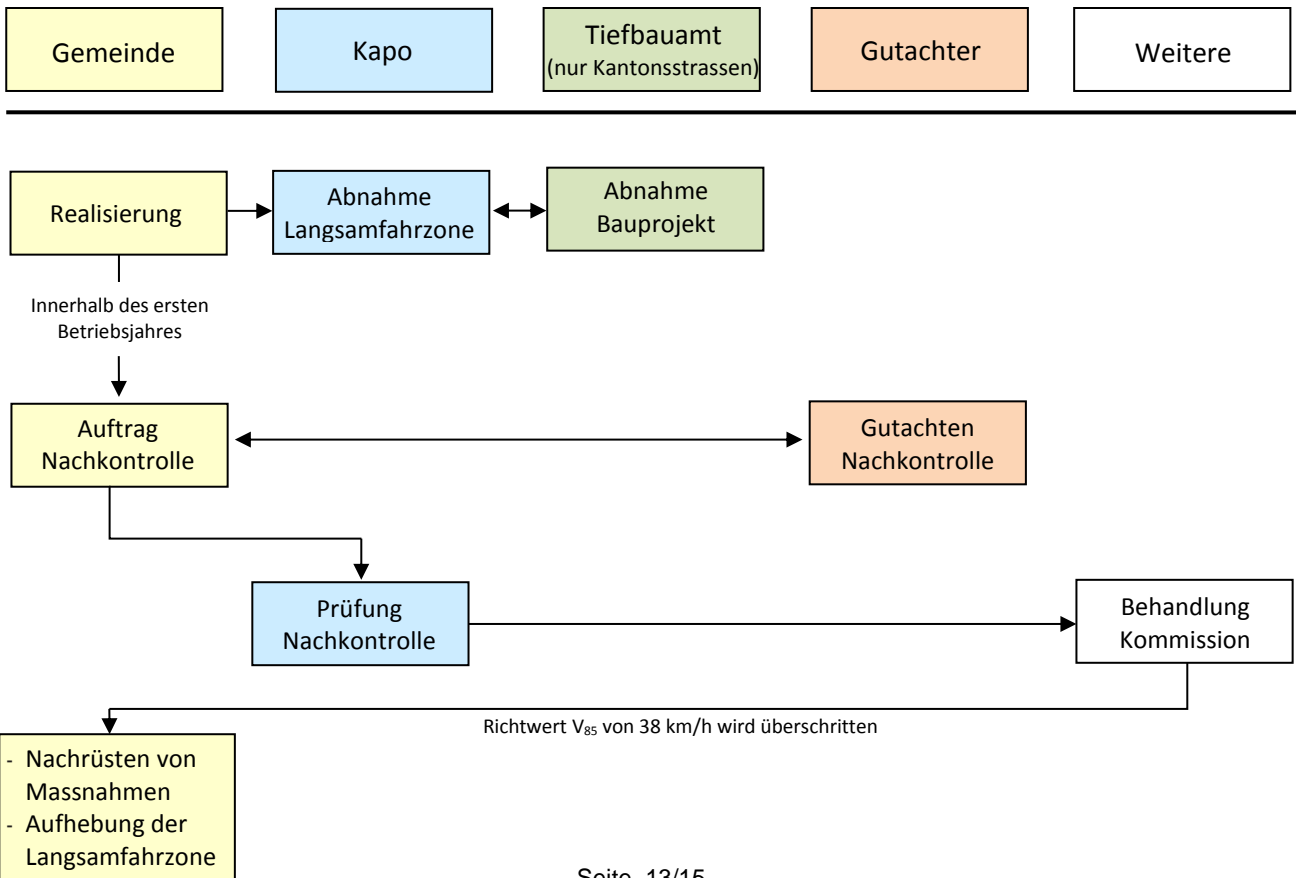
Gemeinde

Kapo

Tiefbauamt
(nur Kantonsstrassen)

Gutachter

Weitere

Realisierung

Abnahme Langsamfahrzone

Abnahme Bauprojekt

Innerhalb des ersten Betriebsjahres

Auftrag Nachkontrolle

Gutachten Nachkontrolle

Prüfung Nachkontrolle

Behandlung Kommission

Richtwert $V_{85}$ von 38 km/h wird überschritten

- Nachrüsten von Massnahmen
- Aufhebung der Langsamfahrzone

Seite 13/15